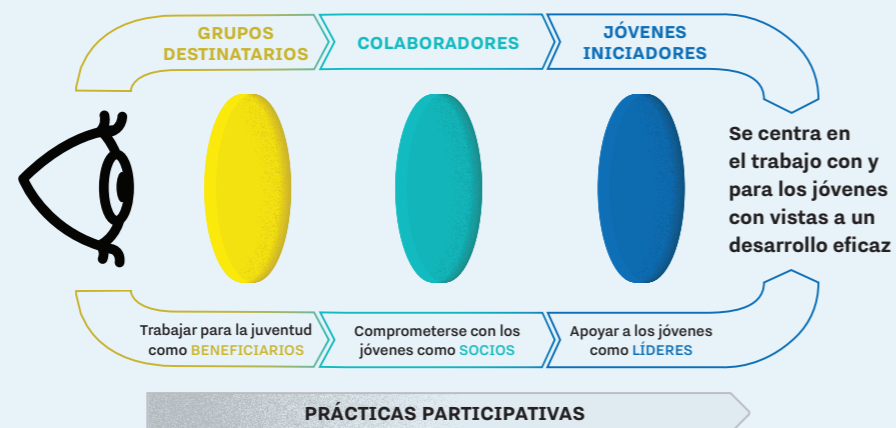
GRUPOS DESTINATARIOS

COLABORADORES

JÓVENES INICIADORES

Se centra en el trabajo con y para los jóvenes con vistas a un desarrollo eficaz

Trabajar para la juventud como BENEFICIARIOS

Comprometerse con los jóvenes como SOCIOS

Apoyar a los jóvenes como LÍDERES

PRÁCTICAS PARTICIPATIVAS